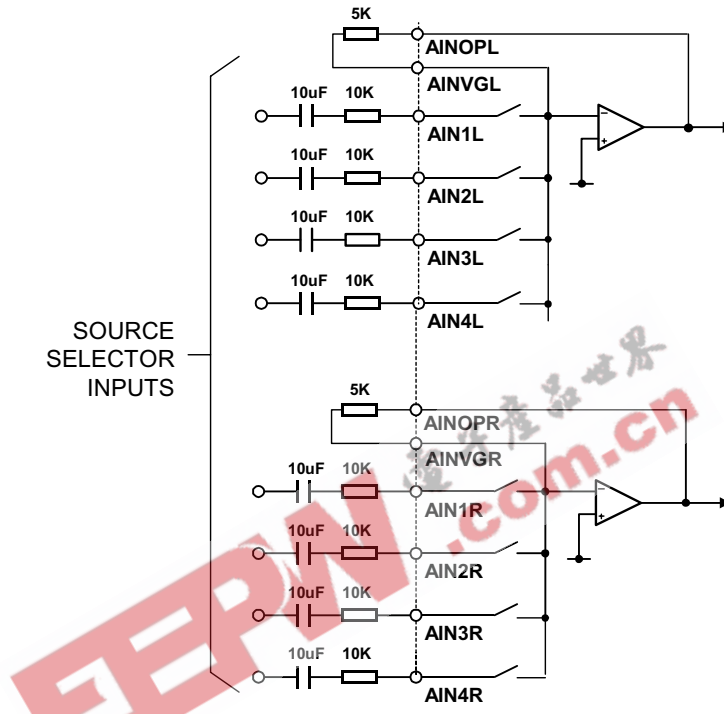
5K
AINOPL
AINVGL
10uF 10K
AIN1L
10uF 10K
AIN2L
10uF 10K
AIN3L
10uF 10K
AIN4L

SOURCE SELECTOR INPUTS

5K
AINOPR
AINVGR
10uF 10K
AIN1R
10uF 10K
AIN2R
10uF 10K
AIN3R
10uF 10K
AIN4R

电子产品世界
EEPW.com.cn